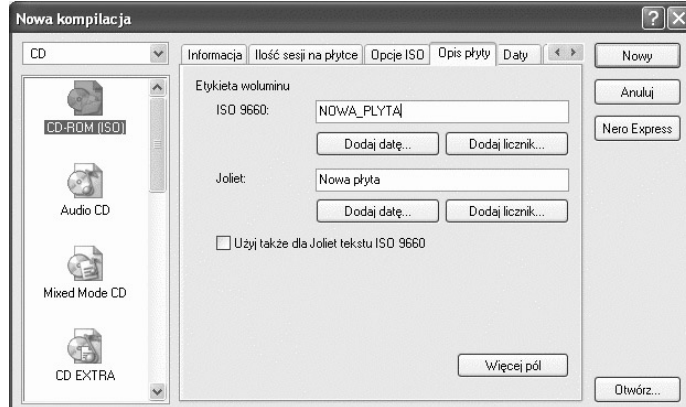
Nowa kompilacja

CD

CD-ROM (ISO)

Audio CD

Mixed Mode CD

CD EXTRA

Informacja | Ilość sesji na płytce | Opcje ISO | Opis płyty | Daty

Etykieta woluminu

ISO 9660: NOWA_PLYTA

Dodaj datę... Dodaj licznik...

Joliet: Nowa płyta

Dodaj datę... Dodaj licznik...

Użyj także dla Joliet tekstu ISO 9660

Więcej pól

Nowy

Anuluj

Nero Express

Otwórz...